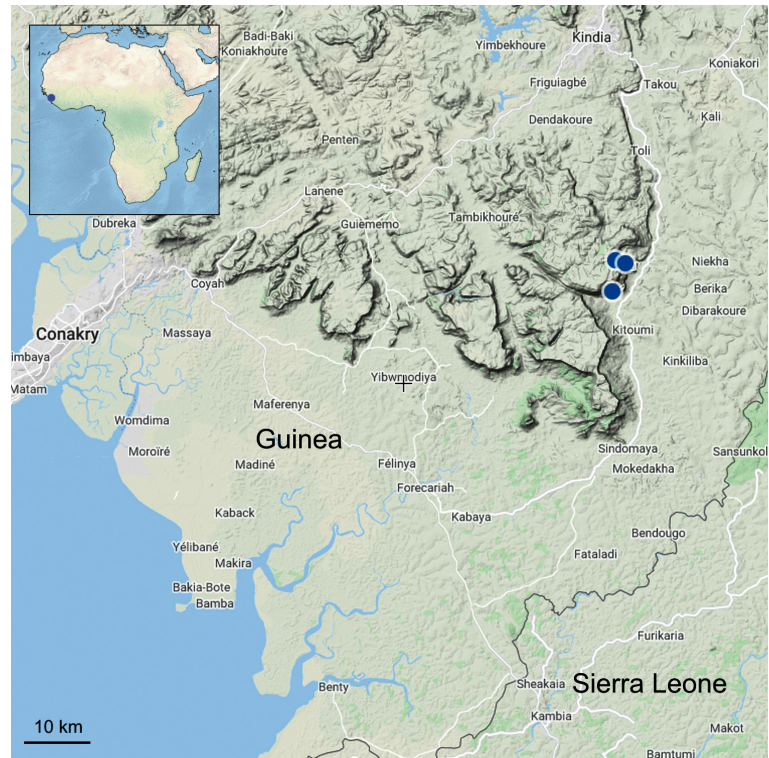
Badi-Baki
Koniakhoure
Yimbekhoure
Kindia
Koniakori
Friguiagbé
Takou
Kali
Dendakoure
Penten
Toli
Lanene
Dubreka
Guiememo
Tambikhouré
Niekha
Berika
Coyah
Dibarakoure
Conakry
Massaya
Kitoumi
imbaya
Kinkiliba
Matam
Yibwrnodiya
Maferenya
Womdima
Guinea
Moroïré
Sindomaya
Sansunkol
Madiné
Mokedakha
Félinya
Forecariah
Kaback
Kabaya
Bendougo
Yélibané
Makira
Fataladi
Bakia-Bote
Bamba
Furikaria
Benty
Sheakaia
Sierra Leone
Kambia
Makot
10 km
Bamtumi